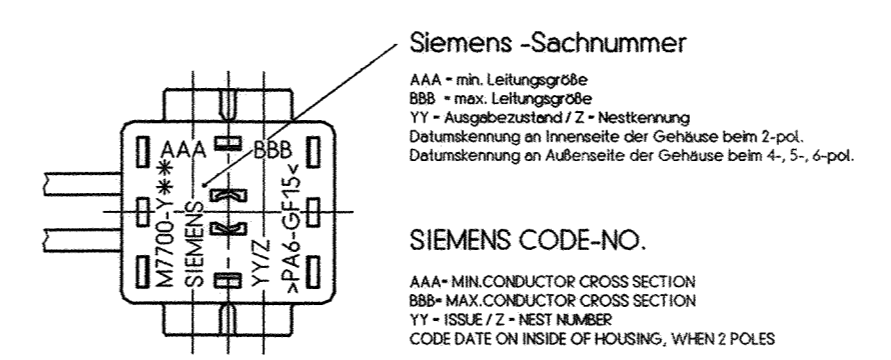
AAA
BBB
M7700-Y✱✱
SIEMENS
YY/Z
>PA6-GF15<

Siemens -Sachnummer

AAA = min. Leitungsgröße
BBB = max. Leitungsgröße
YY = Ausgabezustand / Z = Nestkennung
Datumskennung an Innenseite der Gehäuse beim 2-pol.
Datumskennung an Außenseite der Gehäuse beim 4-, 5-, 6-pol.

SIEMENS CODE-NO.

AAA= MIN.CONDUCTOR CROSS SECTION
BBB= MAX.CONDUCTOR CROSS SECTION
YY = ISSUE / Z = NEST NUMBER
CODE DATE ON INSIDE OF HOUSING, WHEN 2 POLES